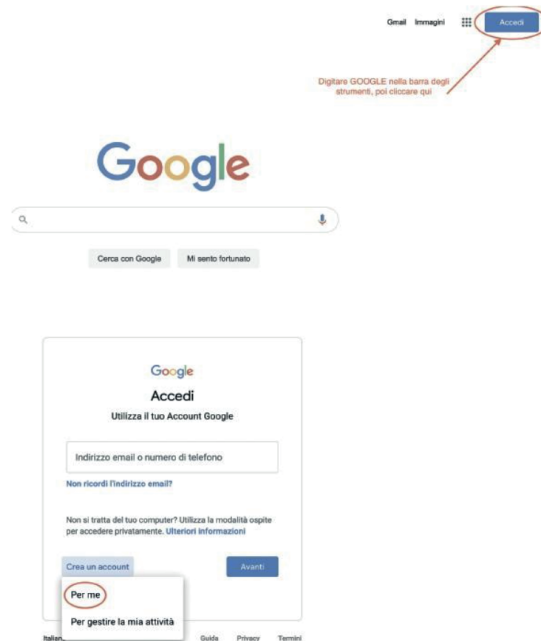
Gmail Immagini Accedi

Digitare GOOGLE nella barra degli strumenti, poi cliccare qui

Google

Cerca con Google Mi sento fortunato

Google
Accedi
Utilizza il tuo Account Google

Indirizzo email o numero di telefono

Non ricordi l'indirizzo email?

Non si tratta del tuo computer? Utilizza la modalità ospite per accedere privatamente. Ulteriori informazioni

Crea un account Avanti

Per me

Per gestire la mia attività

Italian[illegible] Guida Privacy Termini